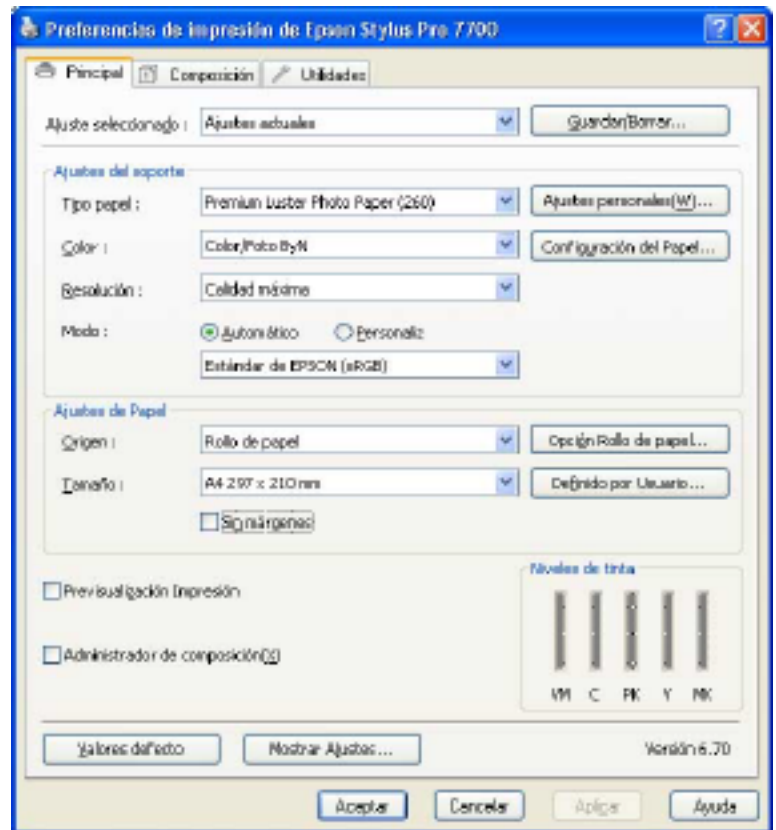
Preferencias de impresión de Epson Stylus Pro 7700

Principal | Composición | Utilidades

Ajuste seleccionado : Ajustes actuales | Guardar/Borrar...

Ajustes del soporte

Tipo papel : Premium Luster Photo Paper (260) | Ajustes personales(W)...

Color : Color/Foto ByN | Configuración del Papel...

Resolución : Calidad máxima

Modo : Automático Personaliz

Estándar de EPSON (sRGB)

Ajustes de Papel

Origen : Rollo de papel | Opción Rollo de papel...

Tamaño : A4 297 x 210 mm | Definido por Usuario...

Sin márgenes

Previsualización Impresión

Administrador de composición(X)

Niveles de tinta

VM C PK Y MK

Valores defecto | Mostrar Ajustes... | Versión 6.70

Aceptar | Cancelar | Aplicar | Ayuda